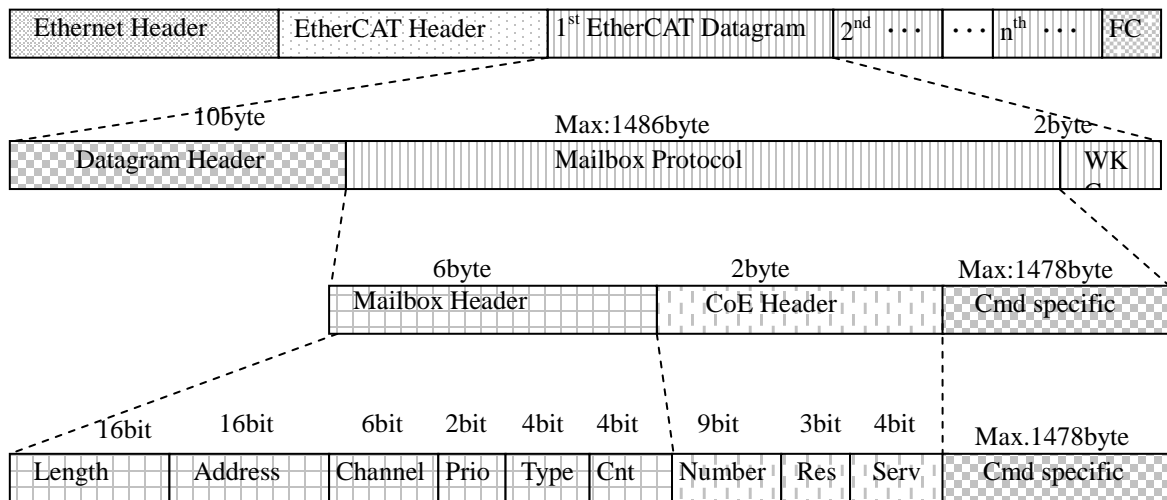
Ethernet Header | EtherCAT Header | 1$^{st}$ EtherCAT Datagram | 2$^{nd}$ · · · | · · · n$^{th}$ · · · | FC

10byte Max:1486byte 2byte

Datagram Header | Mailbox Protocol | WKC

6byte 2byte Max:1478byte

Mailbox Header | CoE Header | Cmd specific

16bit 16bit 6bit 2bit 4bit 4bit 9bit 3bit 4bit Max.1478byte

| Length | Address | Channel | Prio | Type | Cnt | Number | Res | Serv | Cmd specific |
|---|---|---|---|---|---|---|---|---|---|